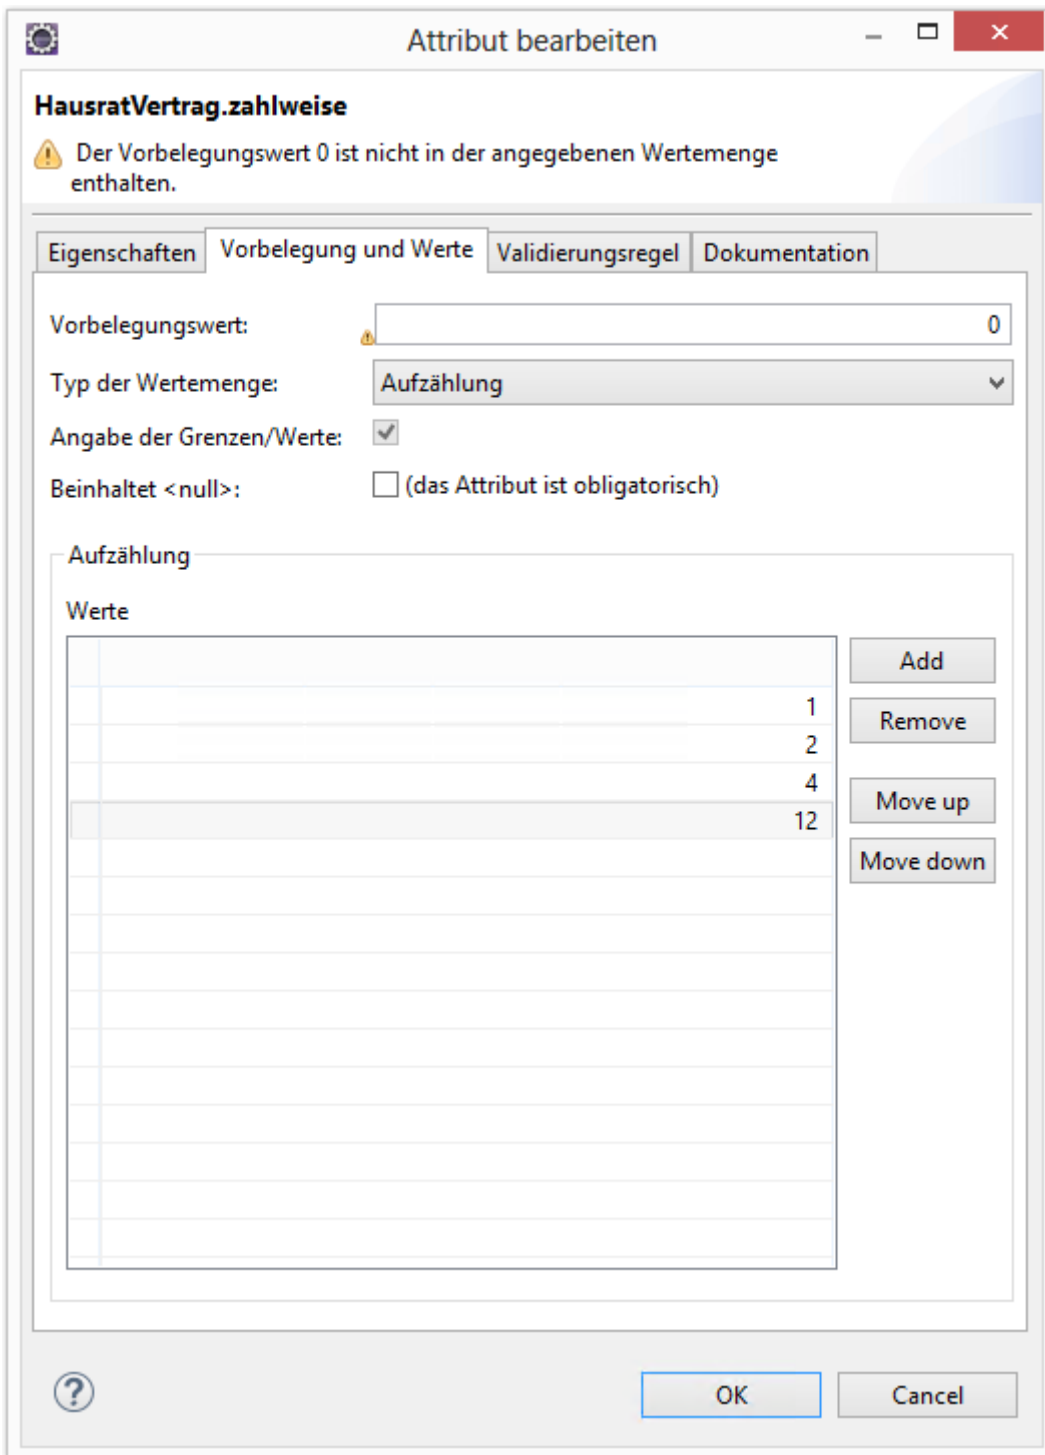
Attribut bearbeiten

HausratVertrag.zahlweise

Der Vorbelegungswert 0 ist nicht in der angegebenen Wertemenge enthalten.

Eigenschaften | Vorbelegung und Werte | Validierungsregel | Dokumentation

Vorbelegungswert: 0

Typ der Wertemenge: Aufzählung

Angabe der Grenzen/Werte: ✓

Beinhaltet <null>: (das Attribut ist obligatorisch)

Aufzählung

Werte

1
2
4
12

Add
Remove
Move up
Move down

?
OK
Cancel